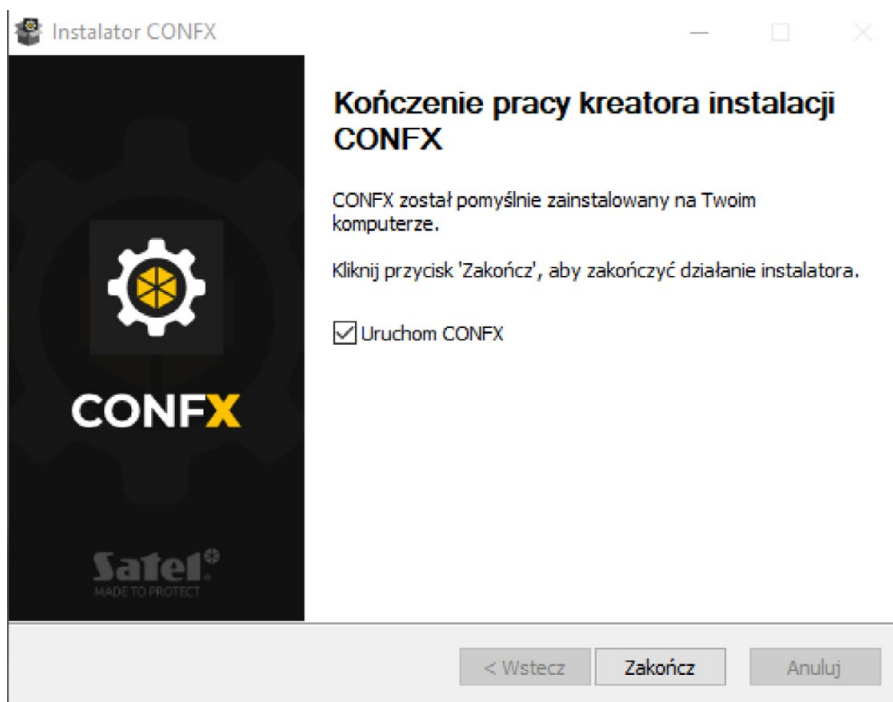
Instalator CONFX

Kończenie pracy kreatora instalacji CONFX

CONFX został pomyślnie zainstalowany na Twoim komputerze.

Kliknij przycisk 'Zakończ', aby zakończyć działanie instalatora.

Uruchom CONFX

CONFX

Satel
MADE TO PROTECT

< Wstecz
Zakończ
Anuluj